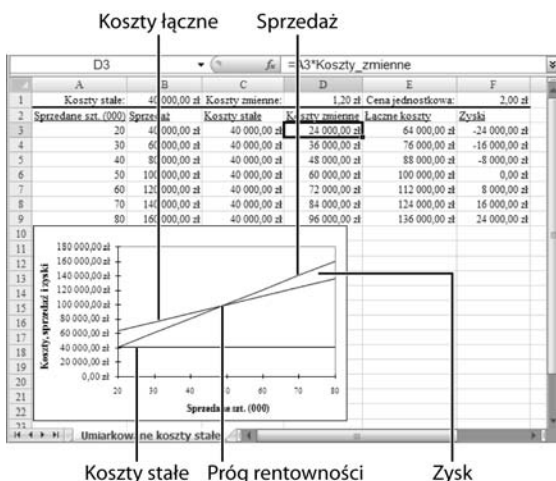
Koszty łączne

Sprzedaż

D3 =A3*Koszty_zmienne

| | A | B | C | D | E | F |
|---|---|---|---|---|---|---|
| 1 | Koszty stałe: | 40 000,00 zł | Koszty zmienne: | 1,20 zł | Cena jednostkowa: | 2,00 zł |
| 2 | Sprzedane szt. (000) | Sprzedaż | Koszty stałe | Koszty zmienne | Łączne koszty | Zyski |
| 3 | 20 | 40 000,00 zł | 40 000,00 zł | 24 000,00 zł | 64 000,00 zł | -24 000,00 zł |
| 4 | 30 | 60 000,00 zł | 40 000,00 zł | 36 000,00 zł | 76 000,00 zł | -16 000,00 zł |
| 5 | 40 | 80 000,00 zł | 40 000,00 zł | 48 000,00 zł | 88 000,00 zł | -8 000,00 zł |
| 6 | 50 | 100 000,00 zł | 40 000,00 zł | 60 000,00 zł | 100 000,00 zł | 0,00 zł |
| 7 | 60 | 120 000,00 zł | 40 000,00 zł | 72 000,00 zł | 112 000,00 zł | 8 000,00 zł |
| 8 | 70 | 140 000,00 zł | 40 000,00 zł | 84 000,00 zł | 124 000,00 zł | 16 000,00 zł |
| 9 | 80 | 160 000,00 zł | 40 000,00 zł | 96 000,00 zł | 136 000,00 zł | 24 000,00 zł |

180 000,00 zł
160 000,00 zł
140 000,00 zł
120 000,00 zł
100 000,00 zł
80 000,00 zł
60 000,00 zł
40 000,00 zł
20 000,00 zł
0,00 zł

Koszty, sprzedaż i zyski

20 30 40 50 60 70 80

Sprzedane szt. (000)

Umiarkowane koszty stałe

Koszty stałe

Próg rentowności

Zysk